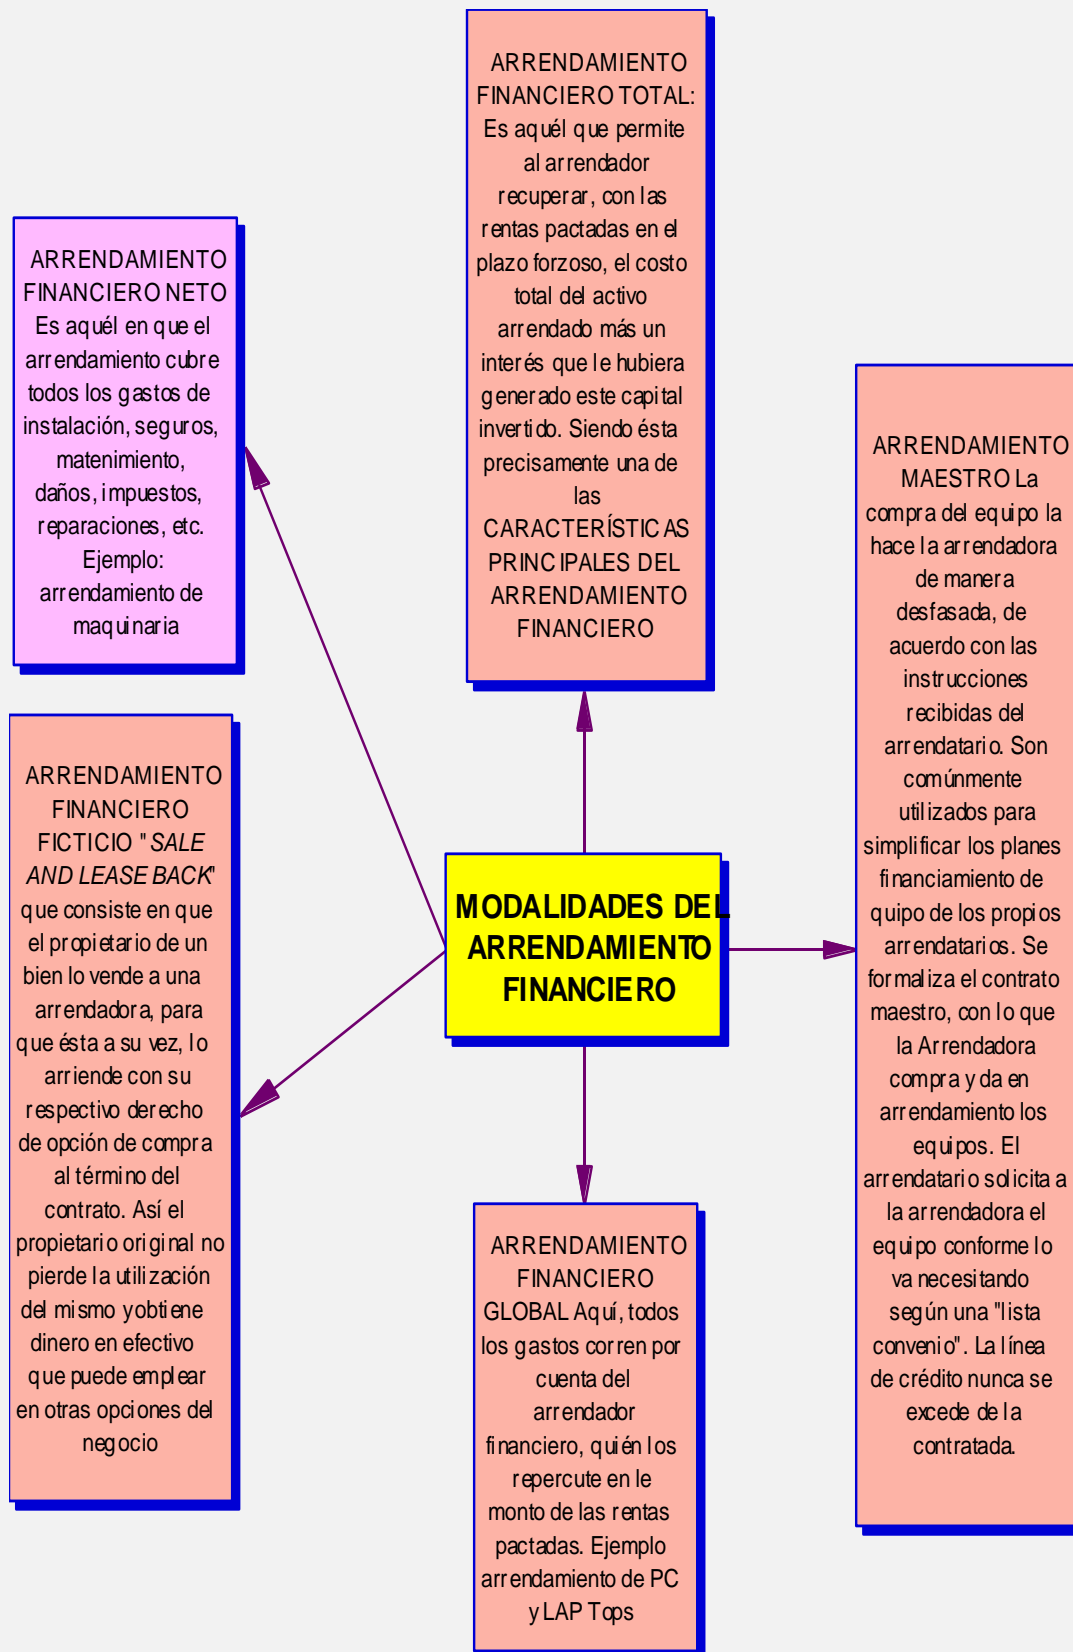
ARRENDAMIENTO FINANCIERO TOTAL: Es aquél que permite al arrendador recuperar, con las rentas pactadas en el plazo forzoso, el costo total del activo arrendado más un interés que le hubiera generado este capital invertido. Siendo ésta precisamente una de las CARACTERÍSTICAS PRINCIPALES DEL ARRENDAMIENTO FINANCIERO

ARRENDAMIENTO FINANCIERO NETO Es aquél en que el arrendamiento cubre todos los gastos de instalación, seguros, matenimiento, daños, impuestos, reparaciones, etc. Ejemplo: arrendamiento de maquinaria

ARRENDAMIENTO MAESTRO La compra del equipo la hace la arrendadora de manera desfasada, de acuerdo con las instrucciones recibidas del arrendatario. Son comúnmente utilizados para simplificar los planes financiamiento de quipo de los propios arrendatarios. Se formaliza el contrato maestro, con lo que la Arrendadora compra y da en arrendamiento los equipos. El arrendatario solicita a la arrendadora el equipo conforme lo va necesitando según una "lista convenio". La línea de crédito nunca se excede de la contratada.

MODALIDADES DEL ARRENDAMIENTO FINANCIERO

ARRENDAMIENTO FINANCIERO FICTICIO "*SALE AND LEASE BACK*" que consiste en que el propietario de un bien lo vende a una arrendadora, para que ésta a su vez, lo arriende con su respectivo derecho de opción de compra al término del contrato. Así el propietario original no pierde la utilización del mismo yobtiene dinero en efectivo que puede emplear en otras opciones del negocio

ARRENDAMIENTO FINANCIERO GLOBAL Aquí, todos los gastos corren por cuenta del arrendador financiero, quién los repercute en le monto de las rentas pactadas. Ejemplo arrendamiento de PC y LAP Tops